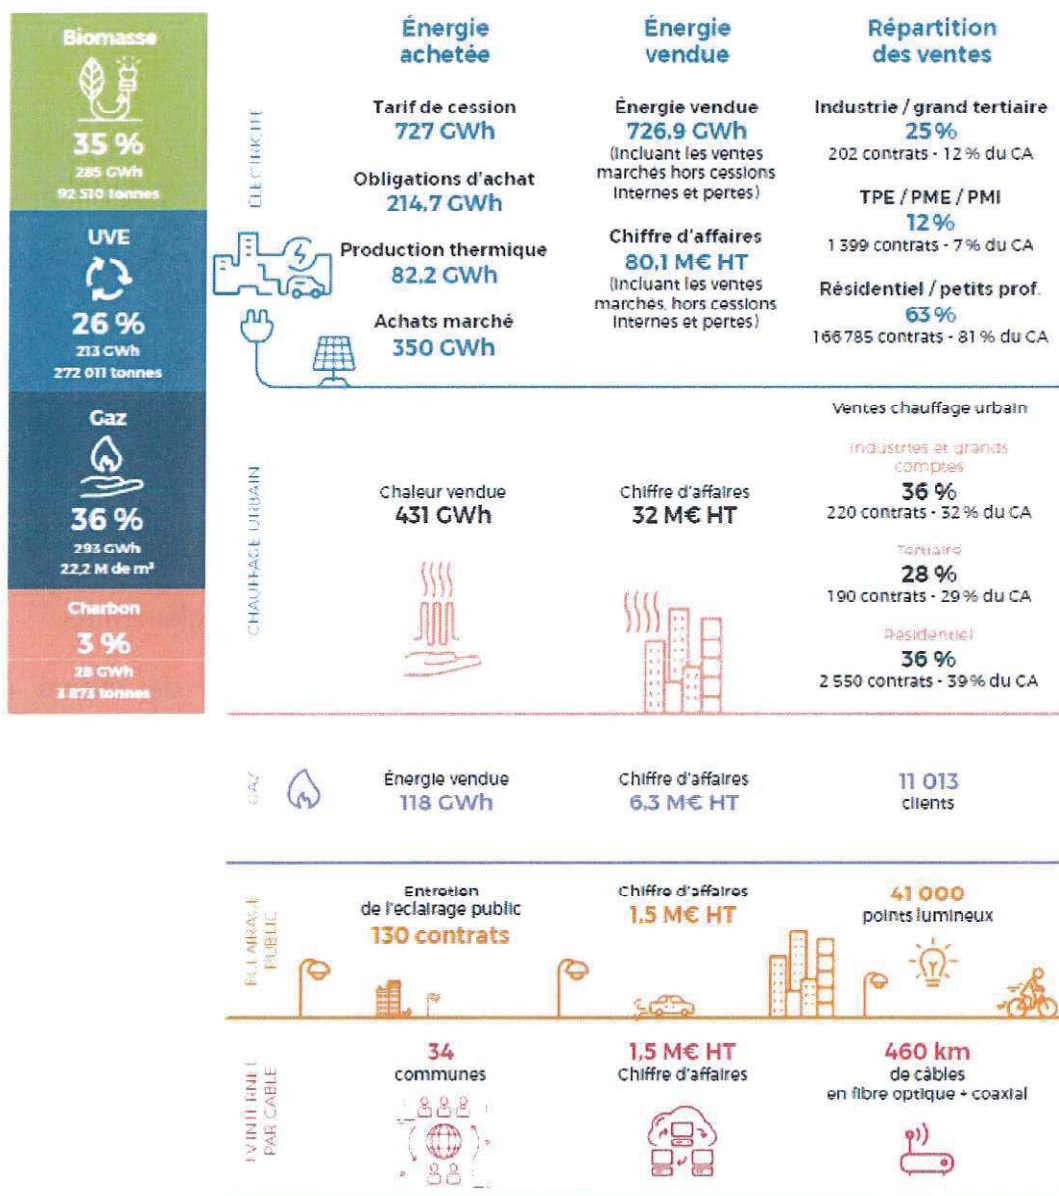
Biomasse
35 %
285 GWh
92 510 tonnes

UVE
26 %
213 GWh
272 011 tonnes

Gaz
36 %
293 GWh
22,2 M de m³

Charbon
3 %
28 GWh
3 873 tonnes

Énergie achetée

Énergie vendue

Répartition des ventes

ÉLECTRICITÉ

Tarif de cession
727 GWh

Obligations d'achat
214,7 GWh

Production thermique
82,2 GWh

Achats marché
350 GWh

Énergie vendue
726,9 GWh
(incluant les ventes marchés hors cessions internes et pertes)

Chiffre d'affaires
80,1 M€ HT
(incluant les ventes marchés, hors cessions internes et pertes)

Industrie / grand tertiaire
25 %
202 contrats - 12 % du CA

TPE / PME / PMI
12 %
1 399 contrats - 7 % du CA

Résidentiel / petits prof.
63 %
166 785 contrats - 81 % du CA

CHAUFFAGE URBAIN

Ventes chauffage urbain

Chaleur vendue
431 GWh

Chiffre d'affaires
32 M€ HT

Industries et grands comptes
36 %
220 contrats - 32 % du CA

Tertiaire
28 %
190 contrats - 29 % du CA

Résidentiel
36 %
2 550 contrats - 39 % du CA

GAZ

Énergie vendue
118 GWh

Chiffre d'affaires
6,3 M€ HT

11 013
clients

ÉCLAIRAGE PUBLIC

Entretien de l'éclairage public
130 contrats

Chiffre d'affaires
1,5 M€ HT

41 000
points lumineux

TV INTERNET PAR CÂBLE

34
communes

1,5 M€ HT
Chiffre d'affaires

460 km
de câbles en fibre optique + coaxial